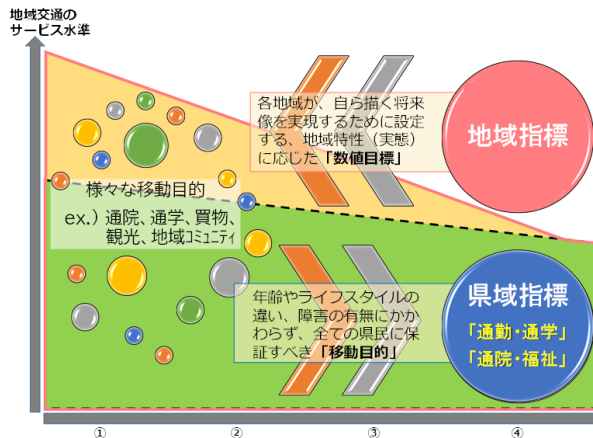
地域交通の
サービス水準

各地域が、自ら描く将来像を実現するために設定する、地域特性（実態）に応じた「数値目標」

地域指標

様々な移動目的
ex.）通院、通学、買物、観光、地域コミュニティ

年齢やライフスタイルの違い、障害の有無にかかわらず、全ての県民に保証すべき「移動目的」

県域指標
「通勤・通学」
「通院・福祉」

①
②
③
④